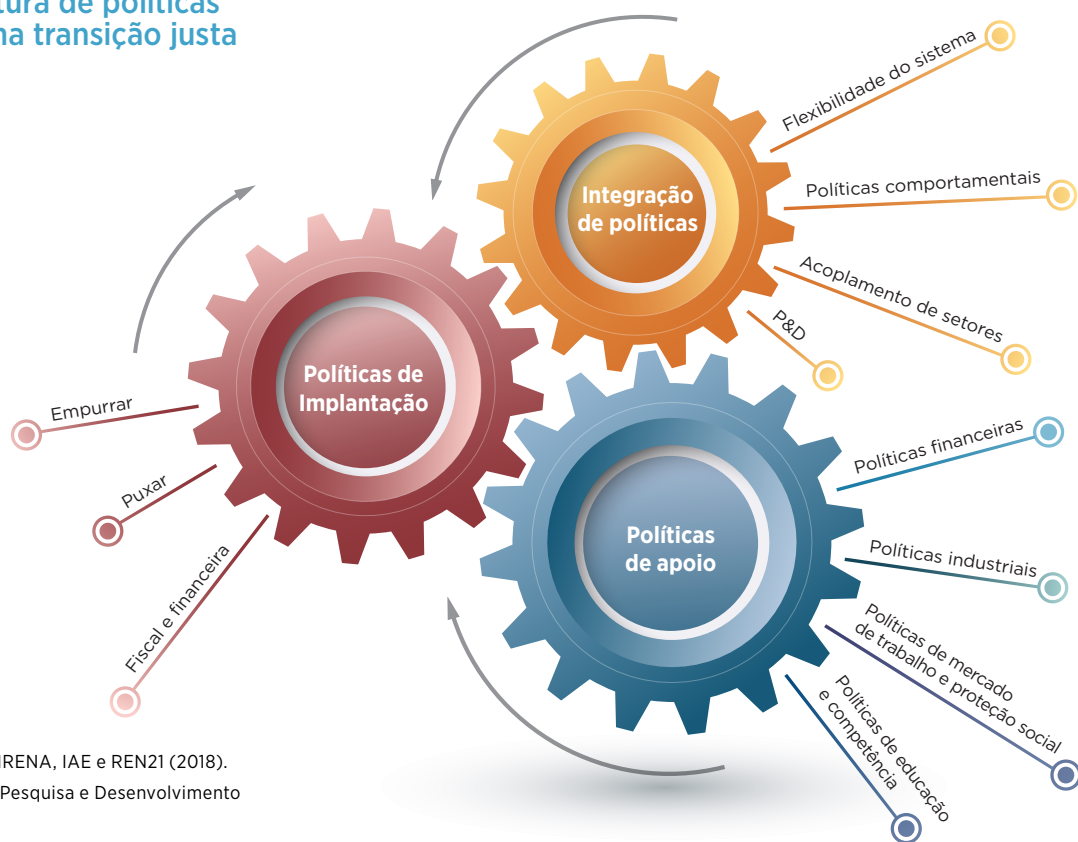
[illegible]tura de políticas
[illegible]na transição justa

Integração de políticas

Flexibilidade do sistema

Políticas comportamentais

Acoplamento de setores

P&D

Políticas de Implantação

Empurrar

Puxar

Fiscal e financeira

Políticas de apoio

Políticas financeiras

Políticas industriais

Políticas de mercado de trabalho e proteção social

Políticas de educação e competência

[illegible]IRENA, IAE e REN21 (2018).
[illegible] Pesquisa e Desenvolvimento